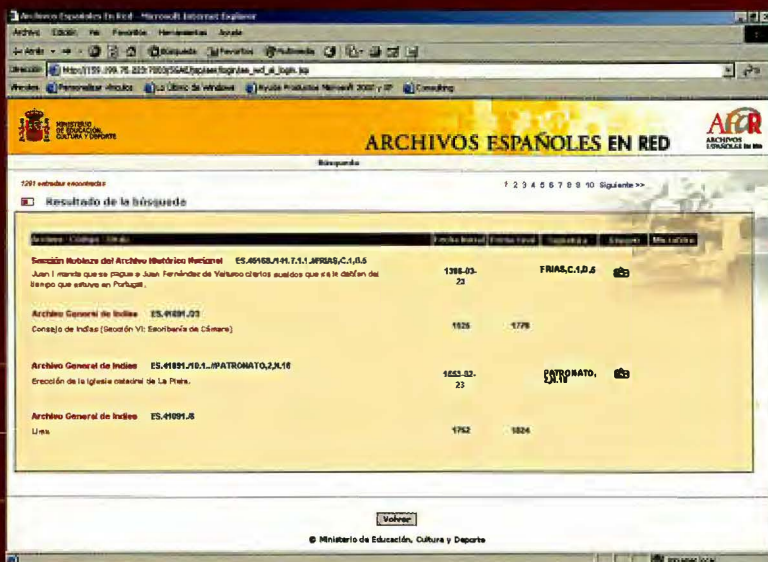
Archivos Españoles En Red - Microsoft Internet Explorer

Archivo Edición Ver Favoritos Herramientas Ayuda

Atrás Búsqueda Favoritos Multimedia

Dirección http://159.199.76.223:7003/SGAE/aplsae/login/sae_red_al_login.jsp

Vínculos Personalizar vínculos Lo Último de Windows Ayuda Productos Microsoft 2000 y XP Consulting

MINISTERIO DE EDUCACIÓN, CULTURA Y DEPORTE

ARCHIVOS ESPAÑOLES EN RED

AER ARCHIVOS ESPAÑOLES EN RED

Búsqueda

1291 entradas encontradas

1 2 3 4 5 6 7 8 9 10 Siguiente >>

Resultado de la búsqueda

| Archivo · Código · Título | Fecha inicial | Fecha final | Signatura | Imagen | Mis Listas |
|---|---|---|---|---|---|
| Sección Nobleza del Archivo Histórico Nacional ES.45168.AHN.7.1.1.//FRIAS,C.1,D.5 Juan I manda que se pague a Juan Fernández de Velasco ciertos sueldos que se le deben del tiempo que estuvo en Portugal. | 1386-03-23 | | FRIAS,C.1,D.5 | | |
| Archivo General de Indias ES.41091.//23 Consejo de Indias (Sección VI: Escribanía de Cámara) | 1525 | 1778 | | | |
| Archivo General de Indias ES.41091.AGI.10.1.//PATRONATO,2,N.16 Erección de la iglesia catedral de La Plata. | 1553-02-23 | | PATRONATO,2,N.16 | | |
| Archivo General de Indias ES.41091.//6 Lima | 1752 | 1824 | | | |

Volver

© Ministerio de Educación, Cultura y Deporte